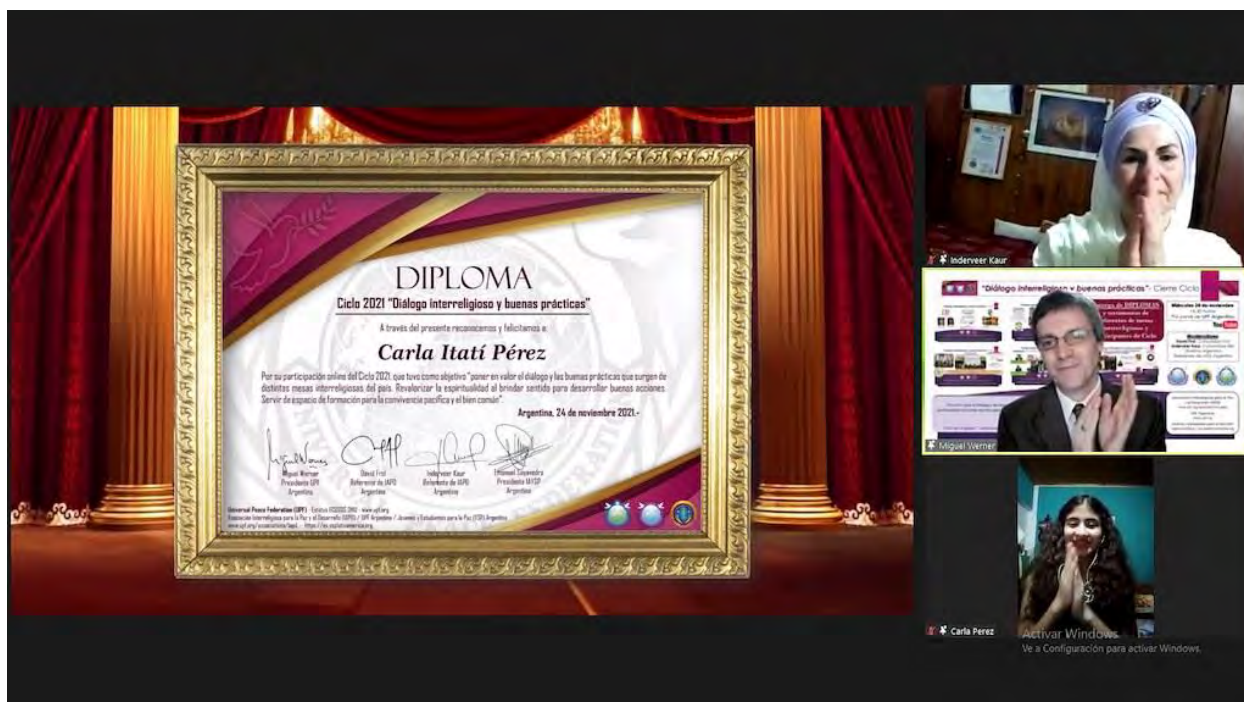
DIPLOMA

Ciclo 2021 "Diálogo interreligioso y buenas prácticas"

A través del presente reconocemos y felicitamos a:

Carla Itatí Pérez

Por su participación online del Ciclo 2021, que tuvo como objetivo "poner en valor el diálogo y las buenas prácticas que surgen de distintas mesas interreligiosas del país. Revalorizar la espiritualidad al brindar sentido para desarrollar buenas acciones. Servir de espacio de formación para la convivencia pacífica y el bien común".

Argentina, 24 de noviembre 2021.-

Miguel Werner
Presidente UPF
Argentina

David Frol
Referente de IAPD
Argentina

Inderveer Kaur
Referente de IAPD
Argentina

Emanuel Saavedra
Presidente IAYSP
Argentina

Universal Peace Federation (UPF) - Estatus ECOSOC 2002 - www.upf.org
Asociación Interreligiosa para la Paz y el Desarrollo (IAPD) / UPF Argentina / Jóvenes y Estudiantes para la Paz (YSP) Argentina
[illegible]

Inderveer Kaur

"Diálogo interreligioso y buenas prácticas" - Cierre Ciclo

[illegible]

Miguel Werner

Carla Perez

Activar Windows
Ve a Configuración para activar Windows.